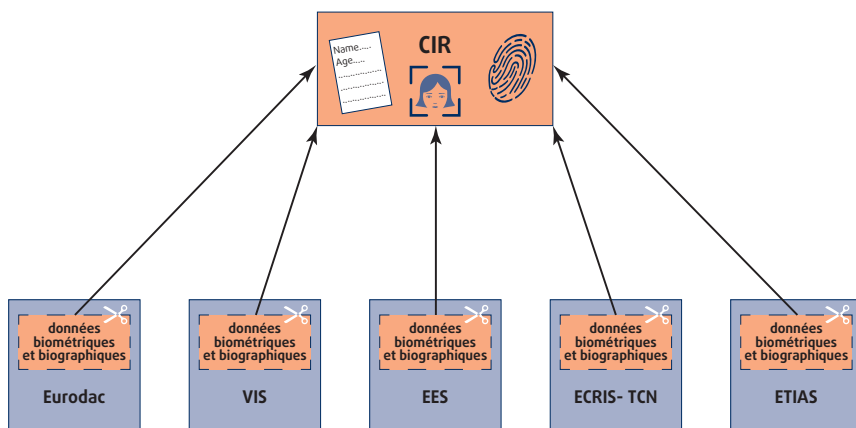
Name.....
Age.....

CIR

données biométriques et biographiques

Eurodac

données biométriques et biographiques

VIS

données biométriques et biographiques

EES

données biométriques et biographiques

ECRIS- TCN

données biométriques et biographiques

ETIAS